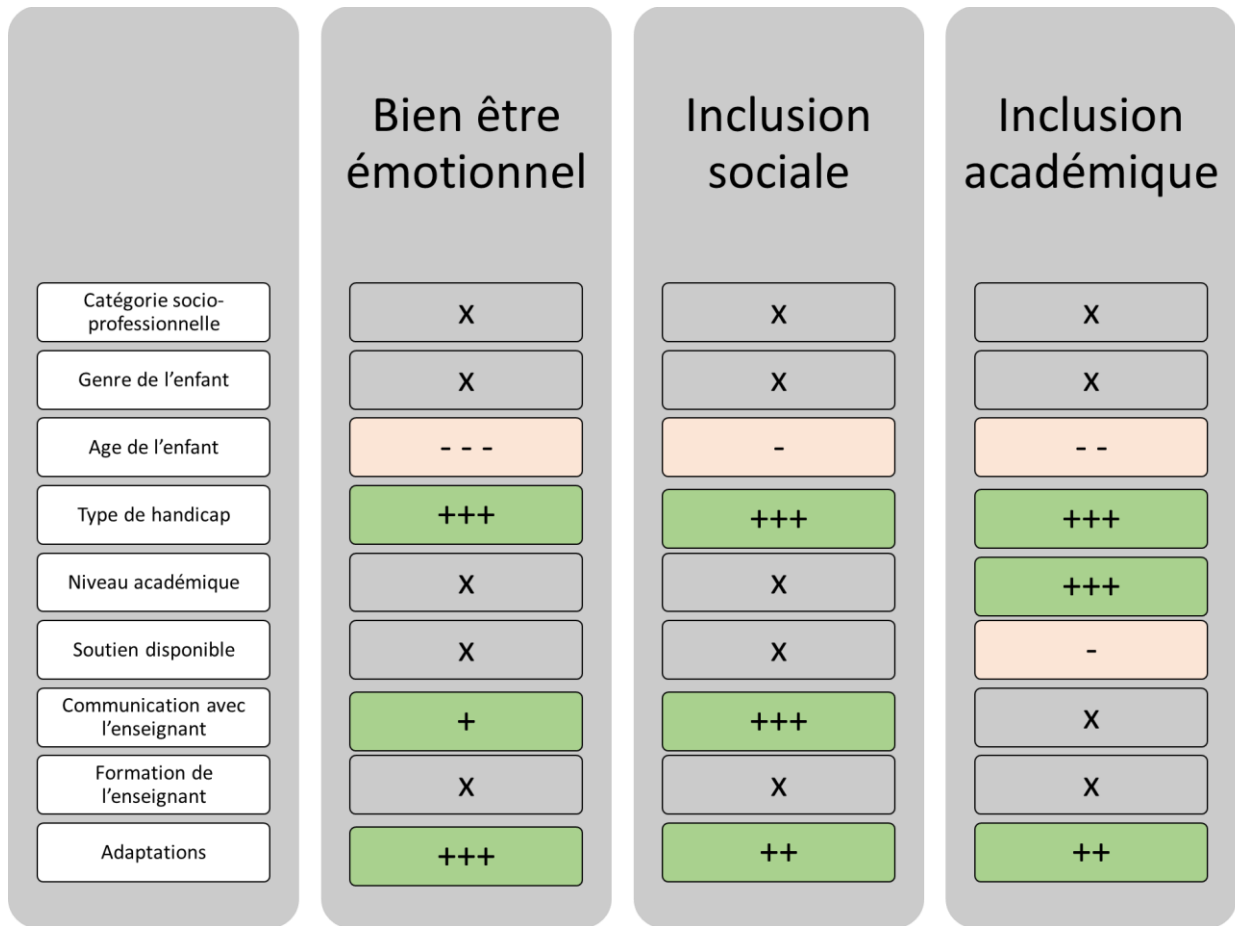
| | Bien être émotionnel | Inclusion sociale | Inclusion académique |
|---|---|---|---|
| Catégorie socio-professionnelle | x | x | x |
| Genre de l'enfant | x | x | x |
| Age de l'enfant | - - - | - | - - |
| Type de handicap | +++ | +++ | +++ |
| Niveau académique | x | x | +++ |
| Soutien disponible | x | x | - |
| Communication avec l'enseignant | + | +++ | x |
| Formation de l'enseignant | x | x | x |
| Adaptations | +++ | ++ | ++ |